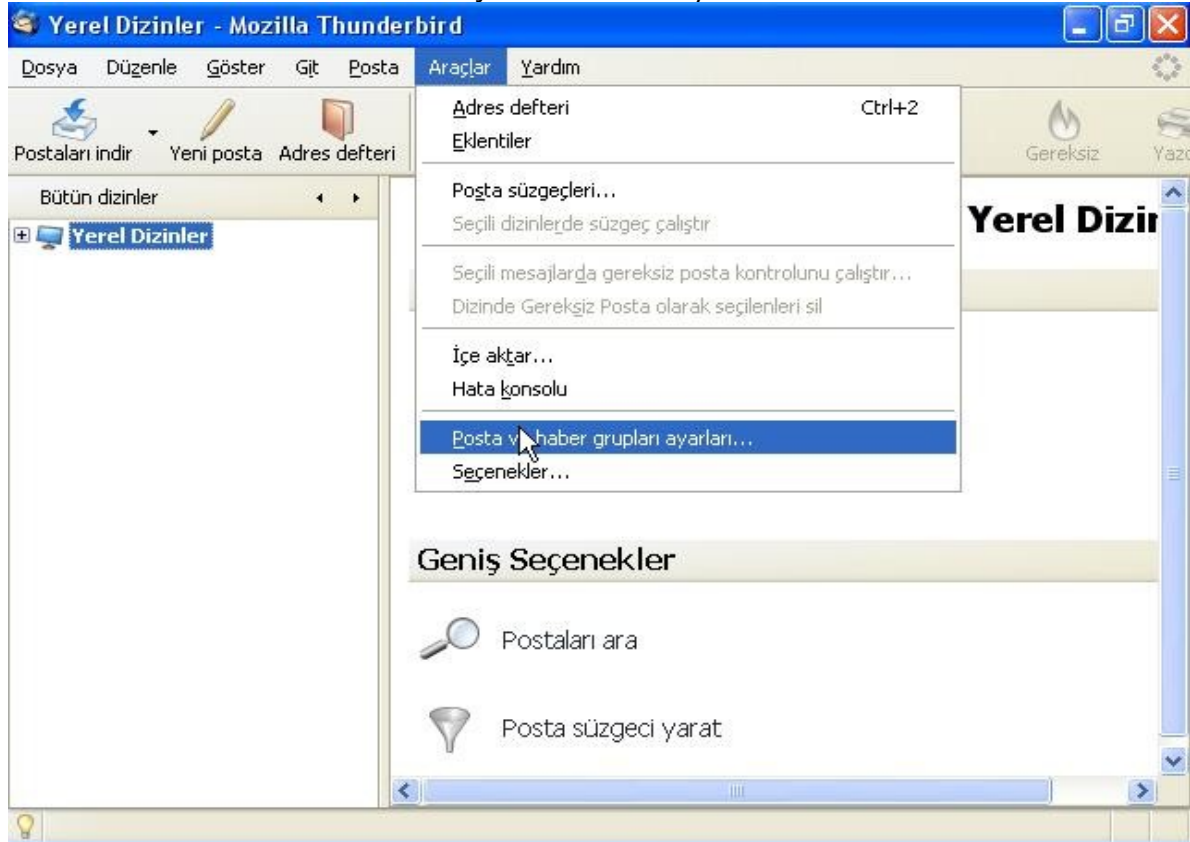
Yerel Dizinler - Mozilla Thunderbird

Dosya Düzenle Göster Git Posta Araçlar Yardım

Postaları indir Yeni posta Adres defteri

Gereksiz Yazd

Bütün dizinler

Yerel Dizinler

Adres defteri Ctrl+2
Eklentiler

Posta süzgeçleri...
Seçili dizinlerde süzgeç çalıştır

Seçili mesajlarda gereksiz posta kontrolunu çalıştır...
Dizinde Gereksiz Posta olarak seçilenleri sil

İçe aktar...
Hata konsolu

Posta ve haber grupları ayarları...
Seçenekler...

Yerel Dizir

Geniş Seçenekler

Postaları ara

Posta süzgeci yarat